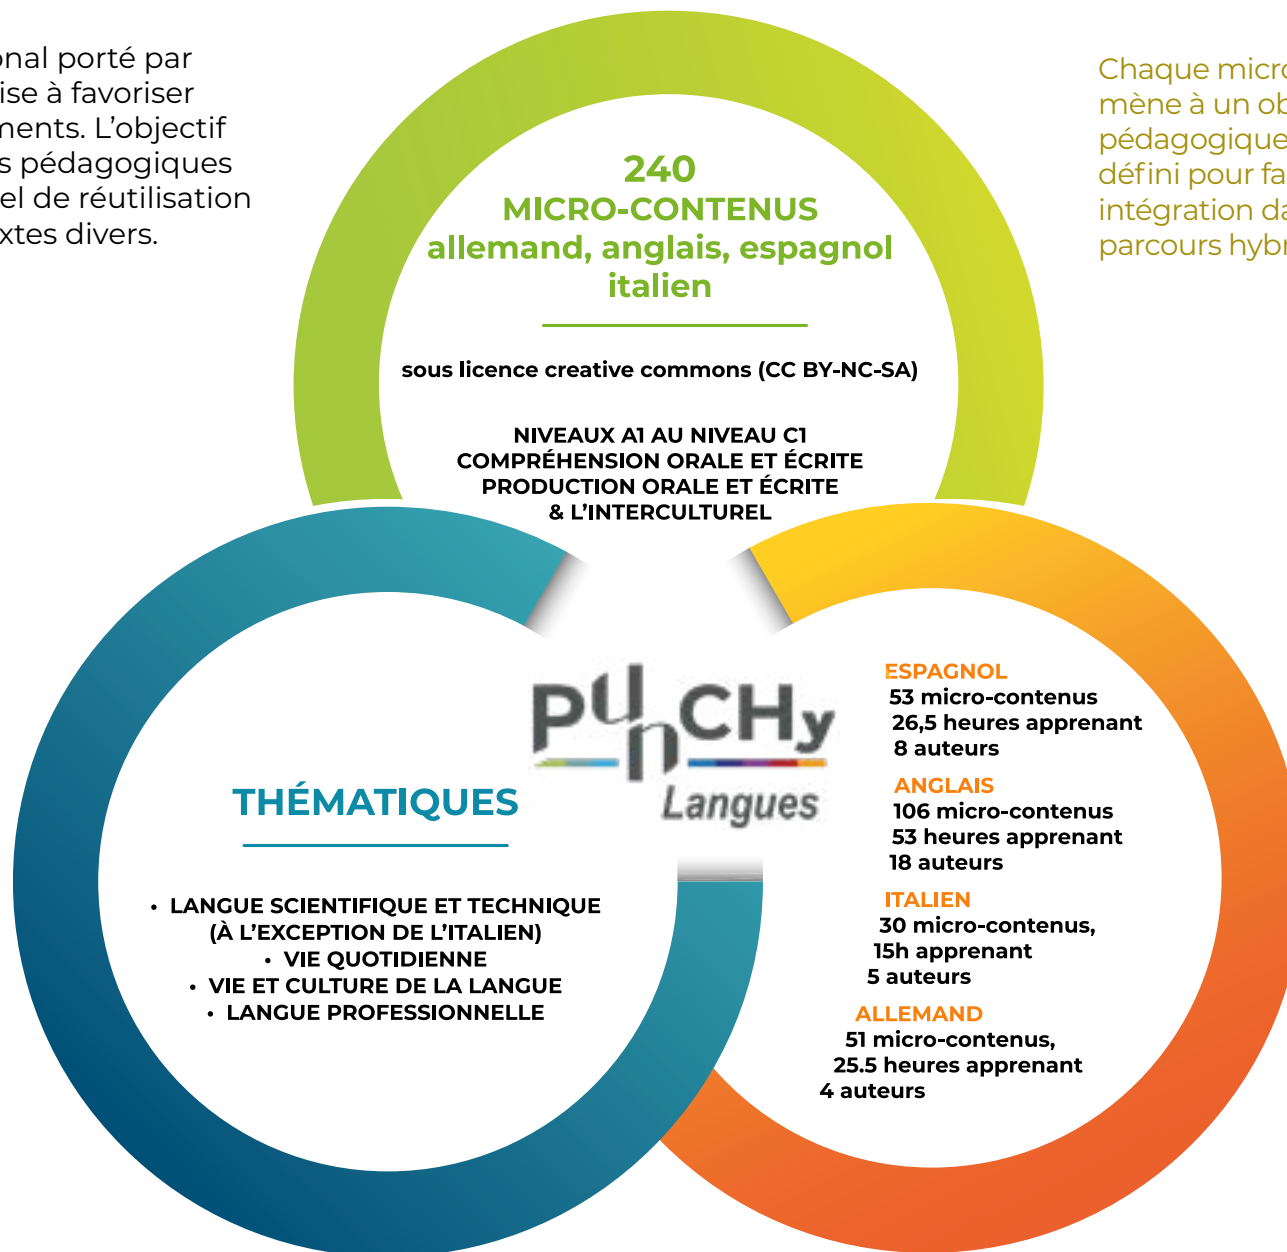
onal porté par ise à favoriser nents. L'objectif s pédagogiques el de réutilisation xtes divers.

240
MICRO-CONTENUS
allemand, anglais, espagnol italien

sous licence creative commons (CC BY-NC-SA)

NIVEAUX A1 AU NIVEAU C1
COMPRÉHENSION ORALE ET ÉCRITE
PRODUCTION ORALE ET ÉCRITE
& L'INTERCULTUREL

Chaque micro mène à un ob pédagogique défini pour fa intégration da parcours hybr

PUNCHY
Langues

THÉMATIQUES

• LANGUE SCIENTIFIQUE ET TECHNIQUE (À L'EXCEPTION DE L'ITALIEN)
• VIE QUOTIDIENNE
• VIE ET CULTURE DE LA LANGUE
• LANGUE PROFESSIONNELLE

ESPAGNOL
53 micro-contenus
26,5 heures apprenant
8 auteurs

ANGLAIS
106 micro-contenus
53 heures apprenant
18 auteurs

ITALIEN
30 micro-contenus,
15h apprenant
5 auteurs

ALLEMAND
51 micro-contenus,
25.5 heures apprenant
4 auteurs